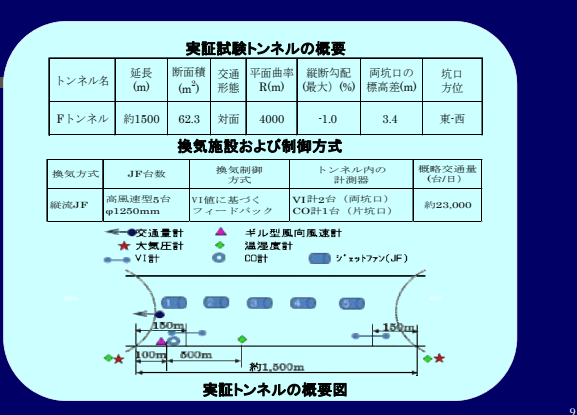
実証試験トンネルの概要

| トンネル名 | 延長 (m) | 断面積 ($m^2$) | 交通形態 | 平面曲率 R(m) | 縦断勾配 (最大) (%) | 両坑口の標高差(m) | 坑口方位 |
|---|---|---|---|---|---|---|---|
| Fトンネル | 約1500 | 62.3 | 対面 | 4000 | -1.0 | 3.4 | 東-西 |

換気施設および制御方式

| 換気方式 | JF台数 | 換気制御方式 | トンネル内の計測器 | 概略交通量 (台/日) |
|---|---|---|---|---|
| 縦流JF | 高風速型5台 φ1250mm | VI値に基づくフィードバック | VI計2台 (両坑口) CO計1台 (片坑口) | 約23,000 |

交通量計
ギル型風向風速計
大気圧計
温湿度計
VI計
CO計
ジェットファン(JF)

1
2
3
4
5
150m
150m
100m
500m
約1,500m

実証トンネルの概要図

9